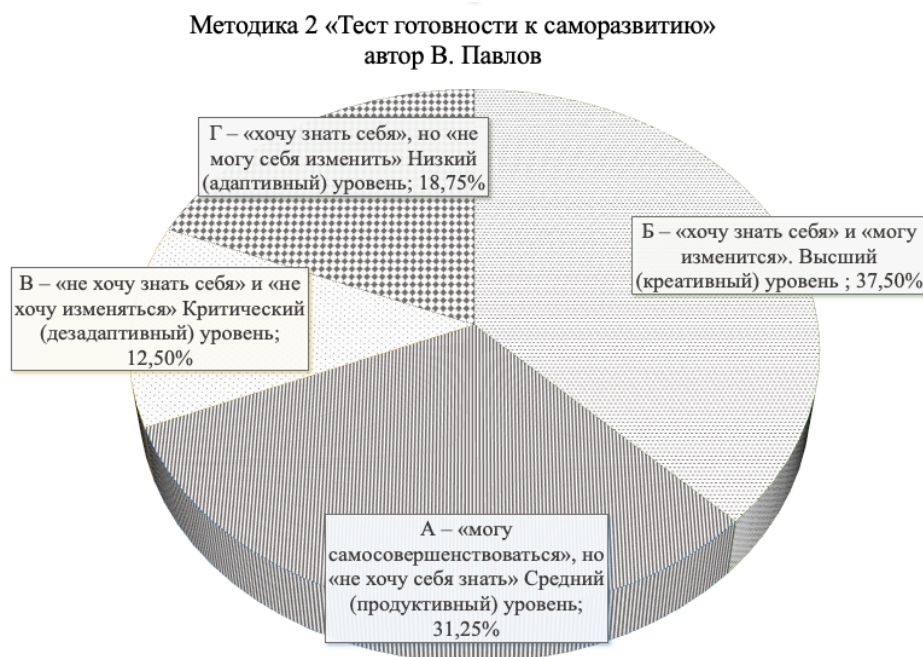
Методика 2 «Тест готовности к саморазвитию»
автор В. Павлов

Г – «хочу знать себя», но «не могу себя изменить» Низкий (адаптивный) уровень; 18,75%

Б – «хочу знать себя» и «могу изменится». Высший (креативный) уровень ; 37,50%

В – «не хочу знать себя» и «не хочу изменяться» Критический (дезадаптивный) уровень; 12,50%

А – «могу самосовершенствоваться», но «не хочу себя знать» Средний (продуктивный) уровень; 31,25%